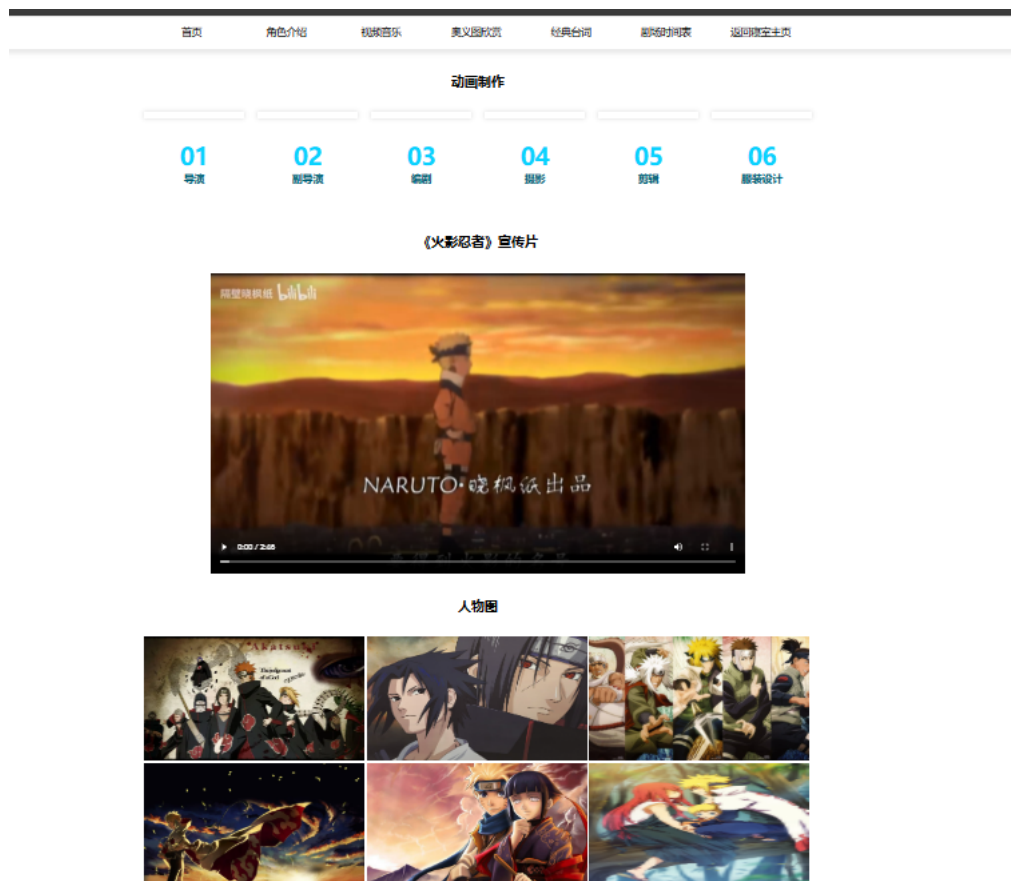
首页 角色介绍 视频音乐 美义图欣赏 经典台词 剧场时间表 返回博客主页

动画制作

01
导演

02
副导演

03
编剧

04
摄影

05
剪辑

06
服装设计

《火影忍者》宣传片

隔壁晓枫纸 bilibili

NARUTO·晓枫纸出品

0:00 / 2:05

人物图